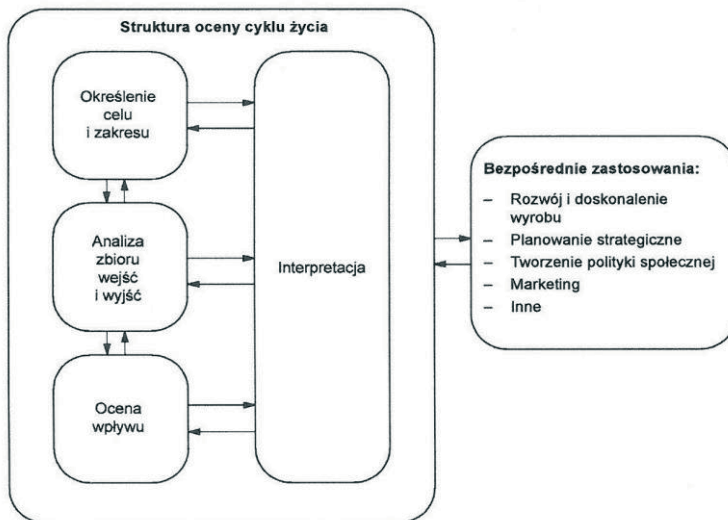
Struktura oceny cyklu życia

Określenie celu i zakresu

Analiza zbioru wejść i wyjść

Ocena wpływu

Interpretacja

Bezpośrednie zastosowania:
– Rozwój i doskonalenie wyrobu
– Planowanie strategiczne
– Tworzenie polityki społecznej
– Marketing
– Inne